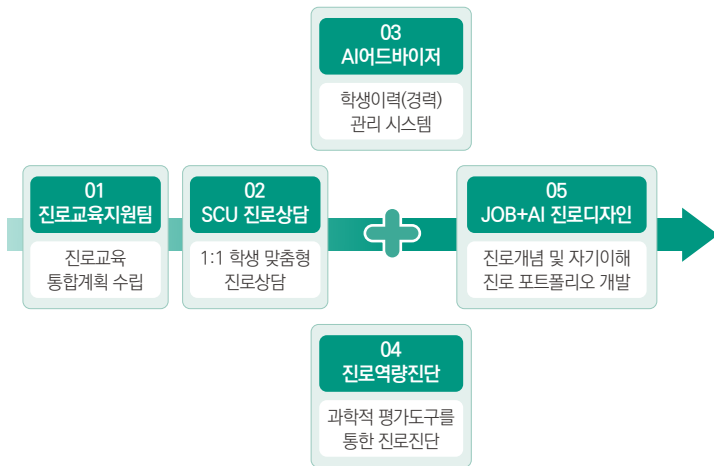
01
진로교육지원팀

진로교육
통합계획 수립

02
SCU 진로상담

1:1 학생 맞춤형
진로상담

03
AI어드바이저

학생이력(경력)
관리 시스템

04
진로역량진단

과학적 평가도구를
통한 진로진단

05
JOB+AI 진로디자인

진로개념 및 자기이해
진로 포트폴리오 개발